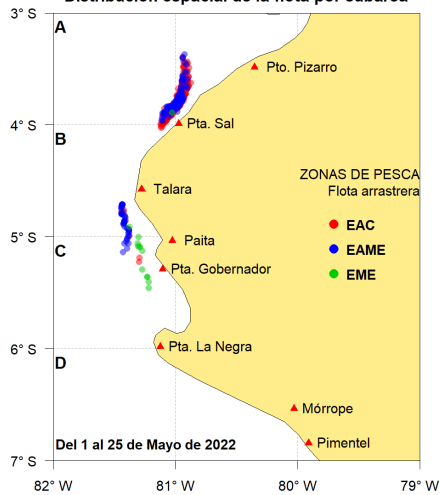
Distribución espacial de la flota por cabarco

3° S
4° S
5° S
6° S
7° S

A
B
C
D

Pto. Pizarro
Pta. Sal
Talara
Paita
Pta. Gobernador
Pta. La Negra
Mórrope
Pimentel

ZONAS DE PESCA
Flota arrastrera
EAC
EAME
EME

Del 1 al 25 de Mayo de 2022

82° W
81° W
80° W
79° W